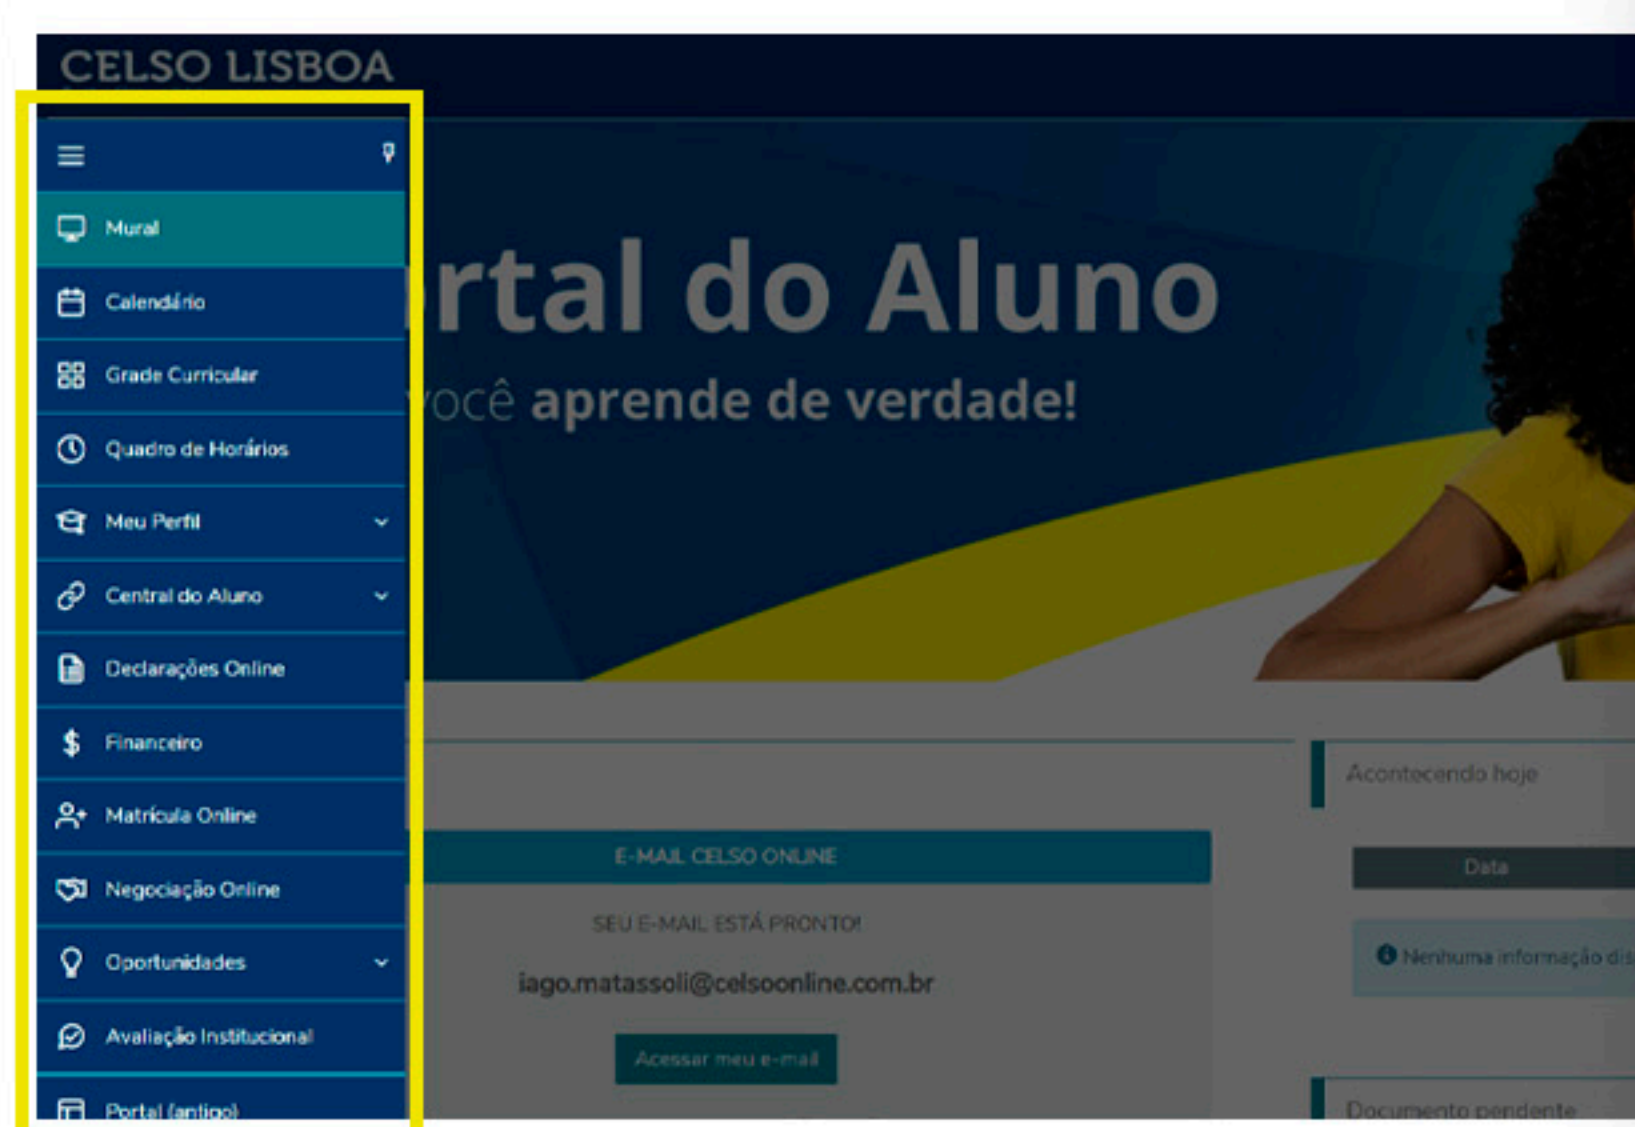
CELSO LISBOA

Mural
Calendário
Grade Curricular
Quadro de Horários
Meu Perfil
Central do Aluno
Declarações Online
Financeiro
Matrícula Online
Negociação Online
Oportunidades
Avaliação Institucional
Portal (antigo)

rtal do Aluno
ocê aprende de verdade!

E-MAIL CELSO ONLINE
SEU E-MAIL ESTÁ PRONTO!
iago.matassoli@celsoonline.com.br
Acessar meu e-mail

Acontecendo hoje
Data
Nenhuma informação dis
Documento pendente